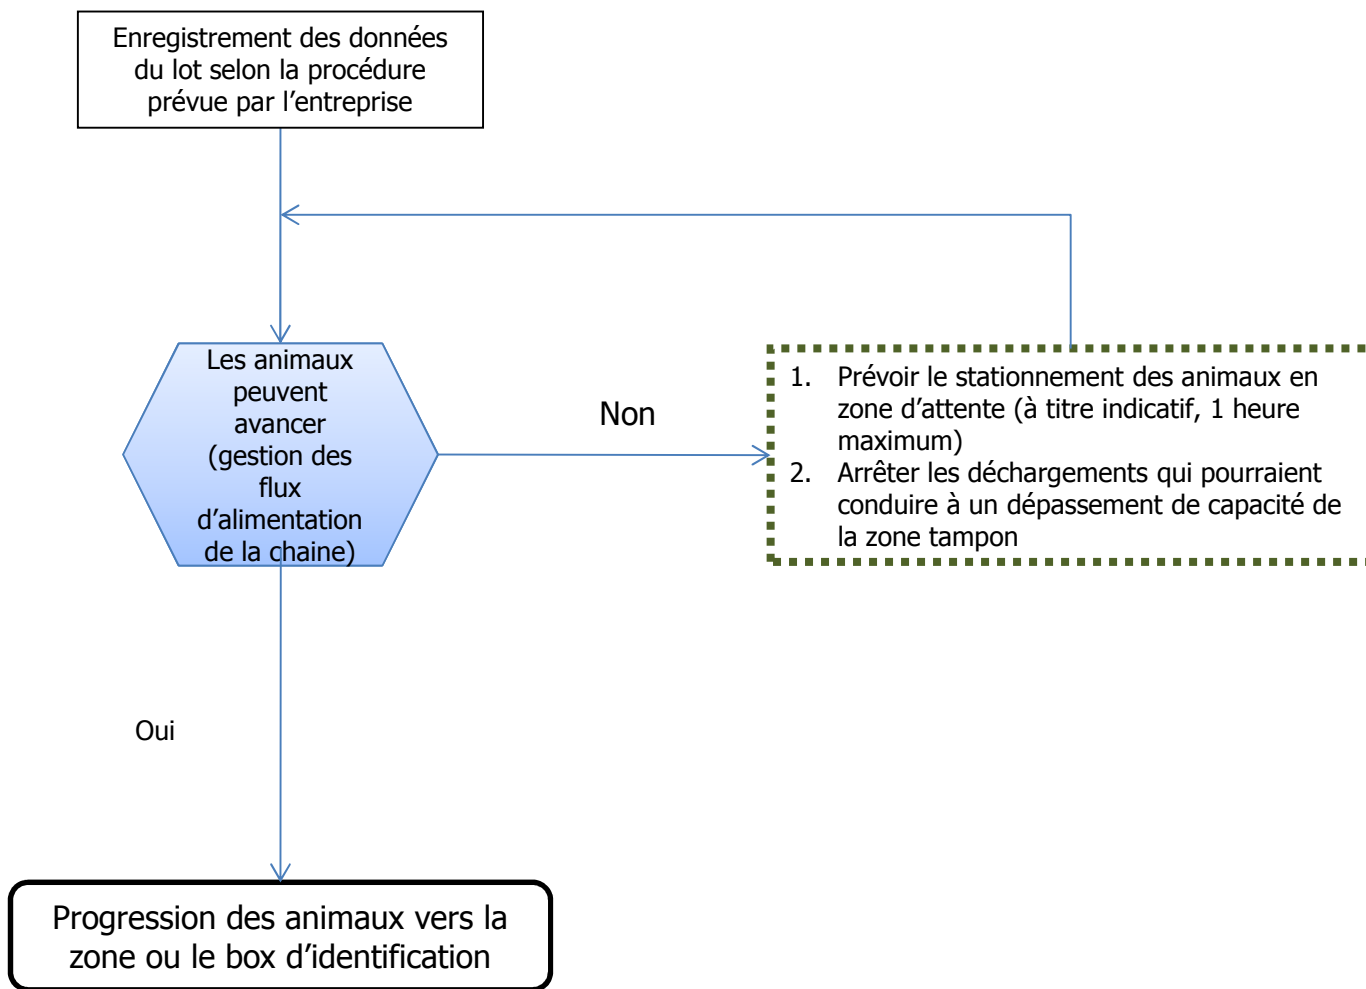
Enregistrement des données du lot selon la procédure prévue par l’entreprise

Les animaux peuvent avancer (gestion des flux d’alimentation de la chaine)

Non

1. Prévoir le stationnement des animaux en zone d’attente (à titre indicatif, 1 heure maximum)
2. Arrêter les déchargements qui pourraient conduire à un dépassement de capacité de la zone tampon

Oui

Progression des animaux vers la zone ou le box d’identification